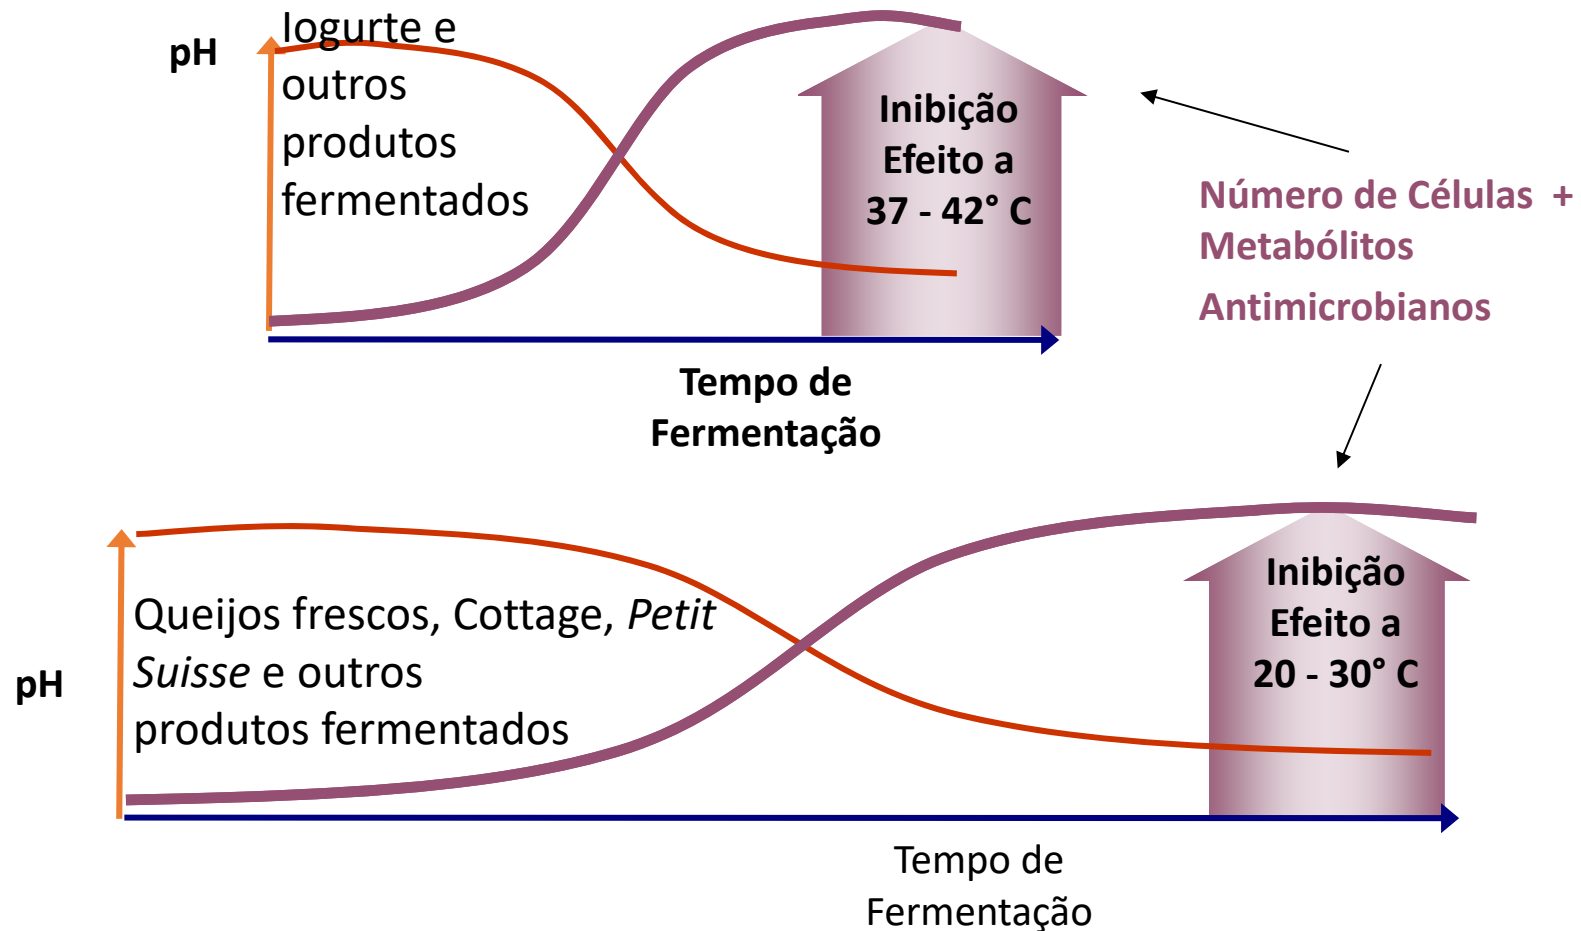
pH

Iogurte e outros produtos fermentados

Inibição Efeito a 37 - 42° C

Tempo de Fermentação

Número de Células + Metabólitos Antimicrobianos

pH

Queijos frescos, Cottage, *Petit Suisse* e outros produtos fermentados

Inibição Efeito a 20 - 30° C

Tempo de Fermentação